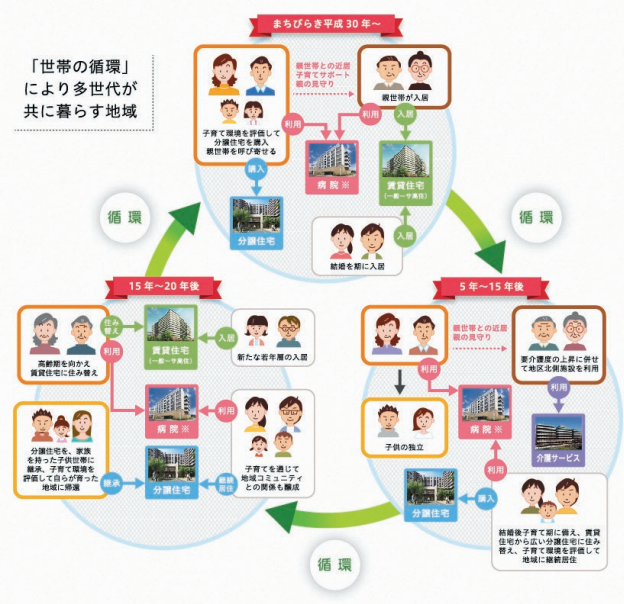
まちびらき平成30年〜

「世帯の循環」により多世代が共に暮らす地域

子育て環境を評価して分譲住宅を購入
親世帯を呼び寄せる

親世帯との近居
子育てサポート
親の見守り

親世帯が入居

利用

利用

入居

購入

病院※

賃貸住宅
（一般・子育住）

分譲住宅

結婚を期に入居

入居

循環

循環

15年〜20年後

5年〜15年後

住み替え

賃貸住宅
（一般・子育住）

入居

新たな若年層の入居

高齢期を向かえ賃貸住宅に住み替え

利用

利用

病院※

分譲住宅を、家族を持った子供世帯に継承。子育て環境を評価して自らが育った地域に帰還

継承

分譲住宅

継続居住

子育てを通じて地域コミュニティとの関係も醸成

親世帯との近居
親の見守り

要介護度の上昇に併せて地区北側施設を利用

利用

子供の独立

利用

病院※

利用

介護サービス

分譲住宅

購入

結婚後子育て期に備え、賃貸住宅から広い分譲住宅に住み替え、子育て環境を評価して地域に継続居住

循環